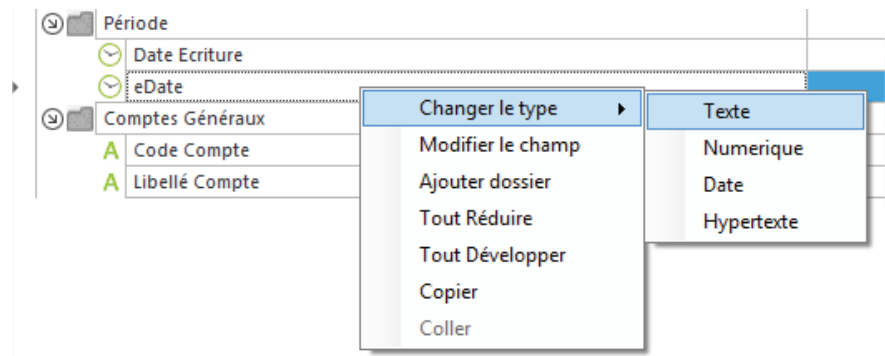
Période
Date Ecriture
eDate
Comptes Généraux
A Code Compte
A Libellé Compte

Changer le type
Modifier le champ
Ajouter dossier
Tout Réduire
Tout Développer
Copier
Coller

Texte
Numerique
Date
Hypertexte